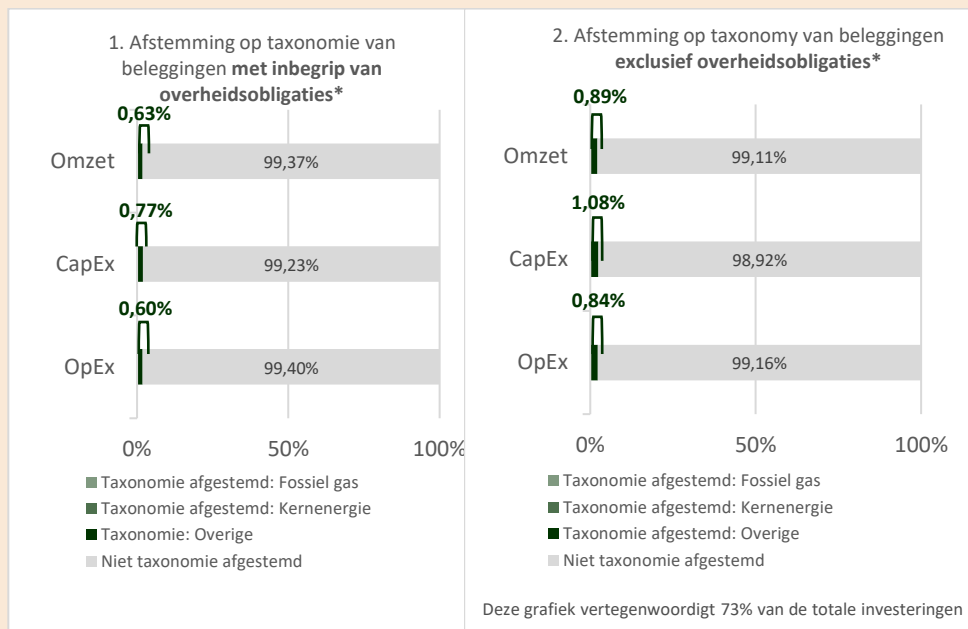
1. Afstemming op taxonomie van beleggingen **met inbegrip van overheidsobligaties***

0,63%

Omzet 99,37%

0,77%

CapEx 99,23%

0,60%

OpEx 99,40%

0% 50% 100%

Taxonomie afgestemd: Fossiel gas
Taxonomie afgestemd: Kernenergie
Taxonomie: Overige
Niet taxonomie afgestemd

2. Afstemming op taxonomy van beleggingen **exclusief overheidsobligaties***

0,89%

Omzet 99,11%

1,08%

CapEx 98,92%

0,84%

OpEx 99,16%

0% 50% 100%

Taxonomie afgestemd: Fossiel gas
Taxonomie afgestemd: Kernenergie
Taxonomie afgestemd: Overige
Niet taxonomie afgestemd

Deze grafiek vertegenwoordigt 73% van de totale investeringen